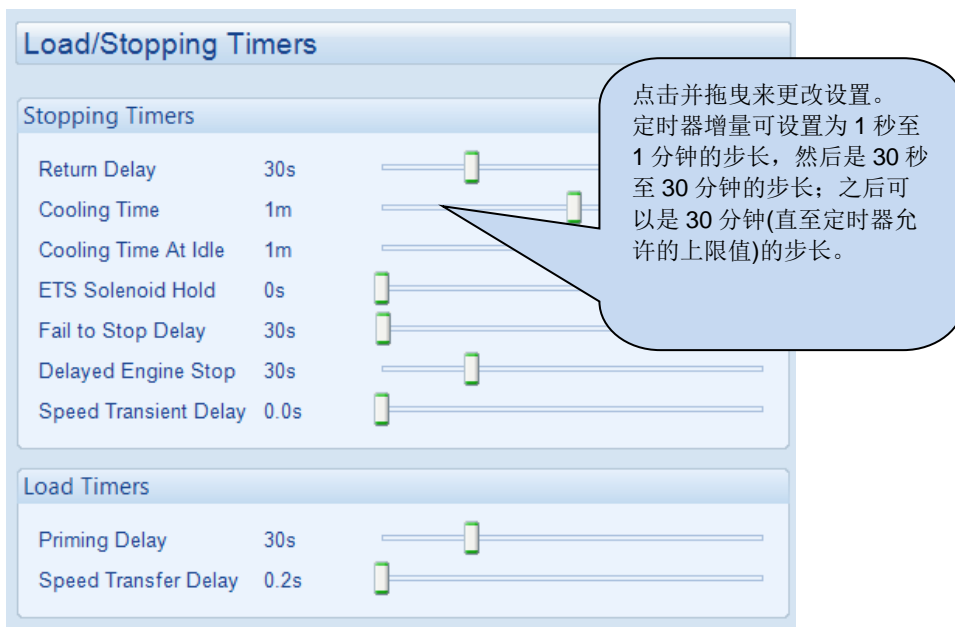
Load/Stopping Timers

Stopping Timers

| | |
|---|---|
| Return Delay | 30s |
| Cooling Time | 1m |
| Cooling Time At Idle | 1m |
| ETS Solenoid Hold | 0s |
| Fail to Stop Delay | 30s |
| Delayed Engine Stop | 30s |
| Speed Transient Delay | 0.0s |

点击并拖曳来更改设置。定时器增量可设置为 1 秒至 1 分钟的步长，然后是 30 秒至 30 分钟的步长；之后可以是 30 分钟(直至定时器允许的上限值)的步长。

Load Timers

| | |
|---|---|
| Priming Delay | 30s |
| Speed Transfer Delay | 0.2s |